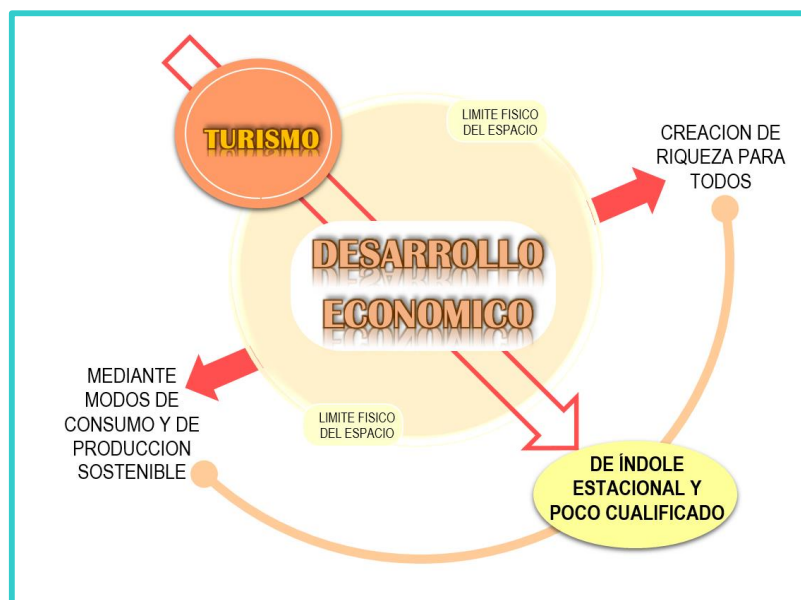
TURISMO

LIMITE FISICO DEL ESPACIO

CREACION DE RIQUEZA PARA TODOS

DESARROLLO ECONOMICO

MEDIANTE MODOS DE CONSUMO Y DE PRODUCCION SOSTENIBLE

LIMITE FISICO DEL ESPACIO

DE ÍNDOLE ESTACIONAL Y POCO CUALIFICADO